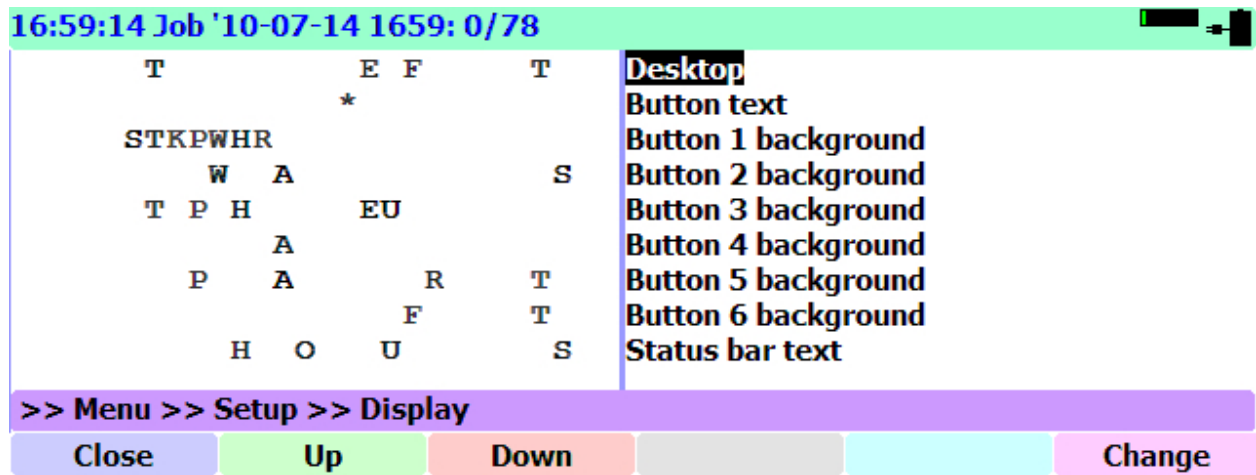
16:59:14 Job '10-07-14 1659: 0/78

T E F T
*
STKPWHR
W A S
T P H EU
A
P A R T
F T
H O U S

Desktop
Button text
Button 1 background
Button 2 background
Button 3 background
Button 4 background
Button 5 background
Button 6 background
Status bar text

>> Menu >> Setup >> Display

Close
Up
Down
Change